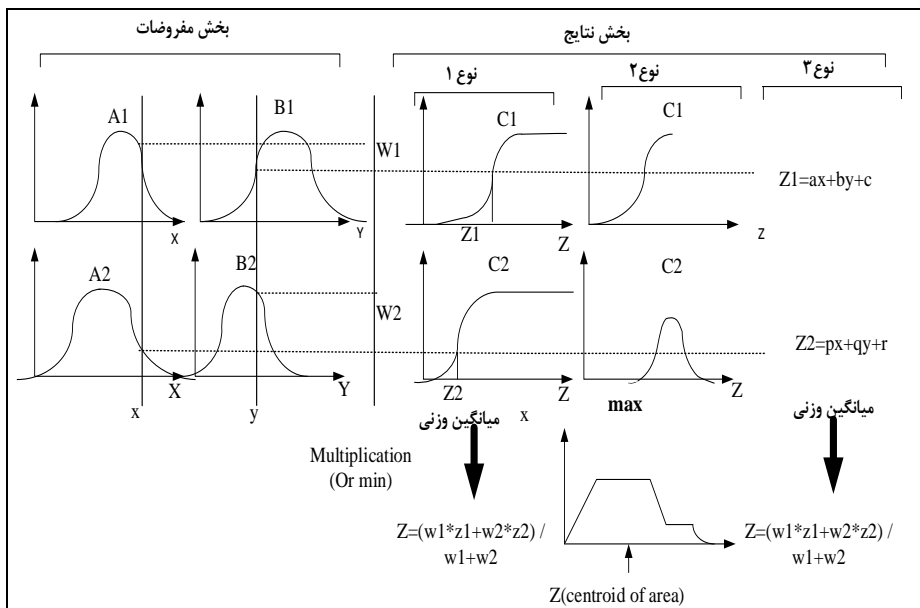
بخش مفروضات

بخش نتایج

نوع ۱

نوع۲

نوع۳

A1

B1

W1

C1

C1

Z1=ax+by+c

X

Y

Z1

Z

z

A2

B2

W2

C2

C2

Z2=px+qy+r

X

Y

Z2

Z

Z

x

y

x

max

میانگین وزنی

میانگین وزنی

Multiplication (Or min)

Z=(w1*z1+w2*z2) / w1+w2

Z=(w1*z1+w2*z2) / w1+w2

Z(centroid of area)